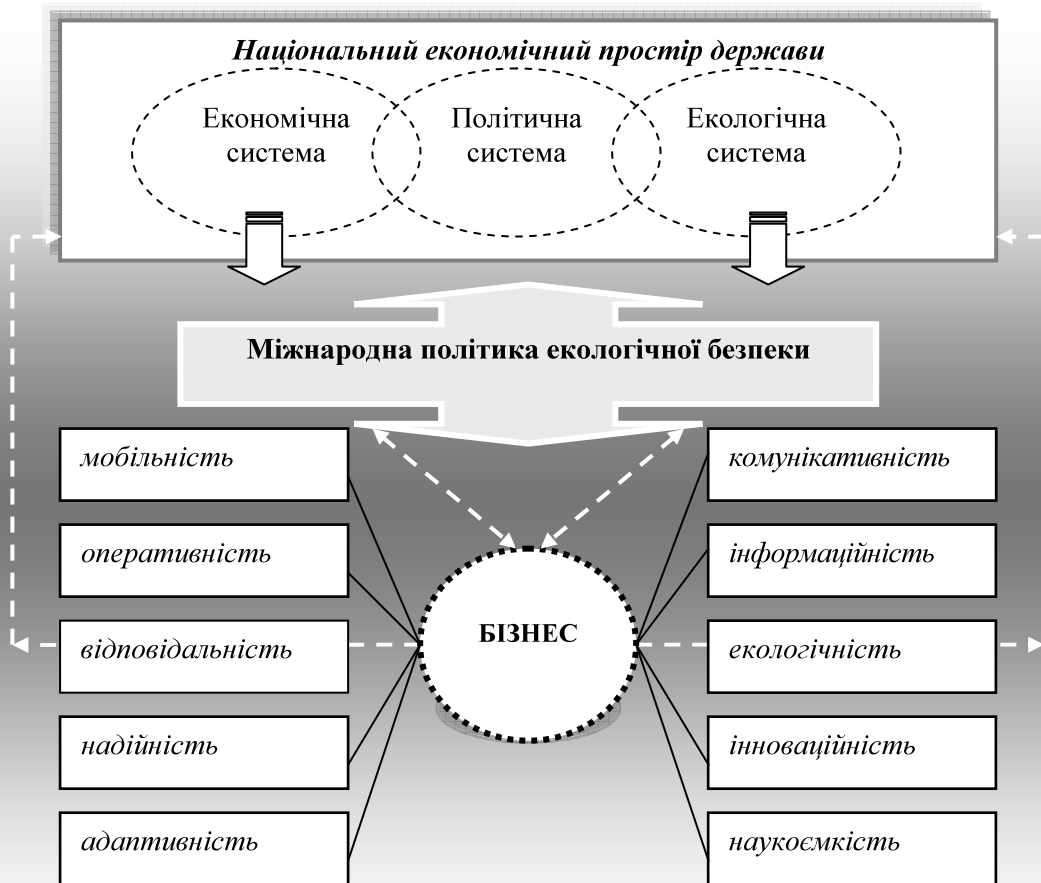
Національний економічний простір держави

Економічна система

Політична система

Екологічна система

Міжнародна політика екологічної безпеки

мобільність

оперативність

відповідальність

надійність

адаптивність

БІЗНЕС

комунікативність

інформаційність

екологічність

інноваційність

наукоємкість